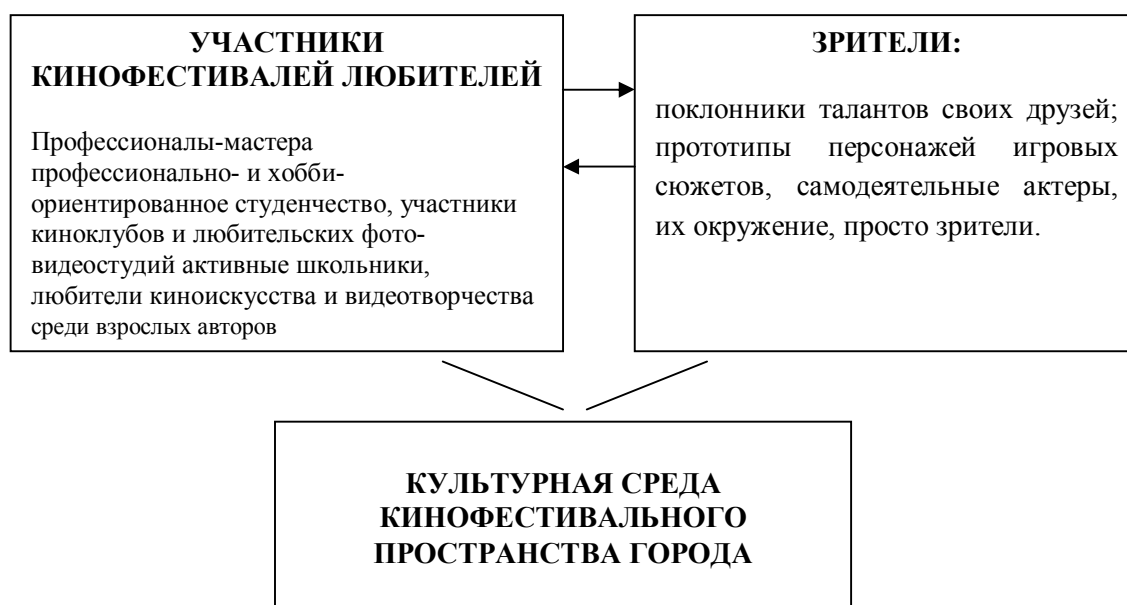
УЧАСТНИКИ КИНОФЕСТИВАЛЕЙ ЛЮБИТЕЛЕЙ

Профессионалы-мастера профессионально- и хобби-ориентированное студенчество, участники киноклубов и любительских фото-видеостудий активные школьники, любители киноискусства и видеотворчества среди взрослых авторов

ЗРИТЕЛИ:

поклонники талантов своих друзей; прототипы персонажей игровых сюжетов, самодеятельные актеры, их окружение, просто зрители.

КУЛЬТУРНАЯ СРЕДА КИНОФЕСТИВАЛЬНОГО ПРОСТРАНСТВА ГОРОДА